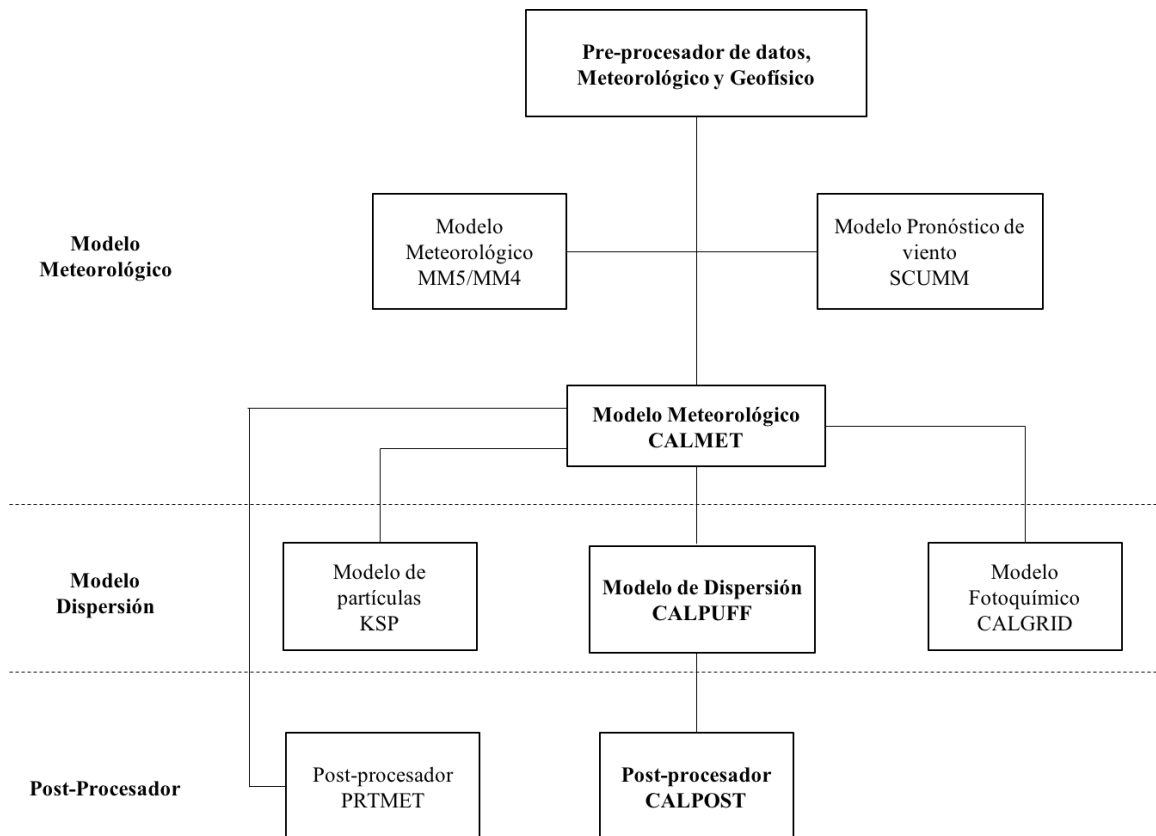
Pre-procesador de datos, Meteorológico y Geofísico

Modelo Meteorológico

Modelo Meteorológico MM5/MM4

Modelo Pronóstico de viento SCUMM

Modelo Meteorológico CALMET

Modelo Dispersión

Modelo de partículas KSP

Modelo de Dispersión CALPUFF

Modelo Fotoquímico CALGRID

Post-Procesador

Post-procesador PRTMET

Post-procesador CALPOST